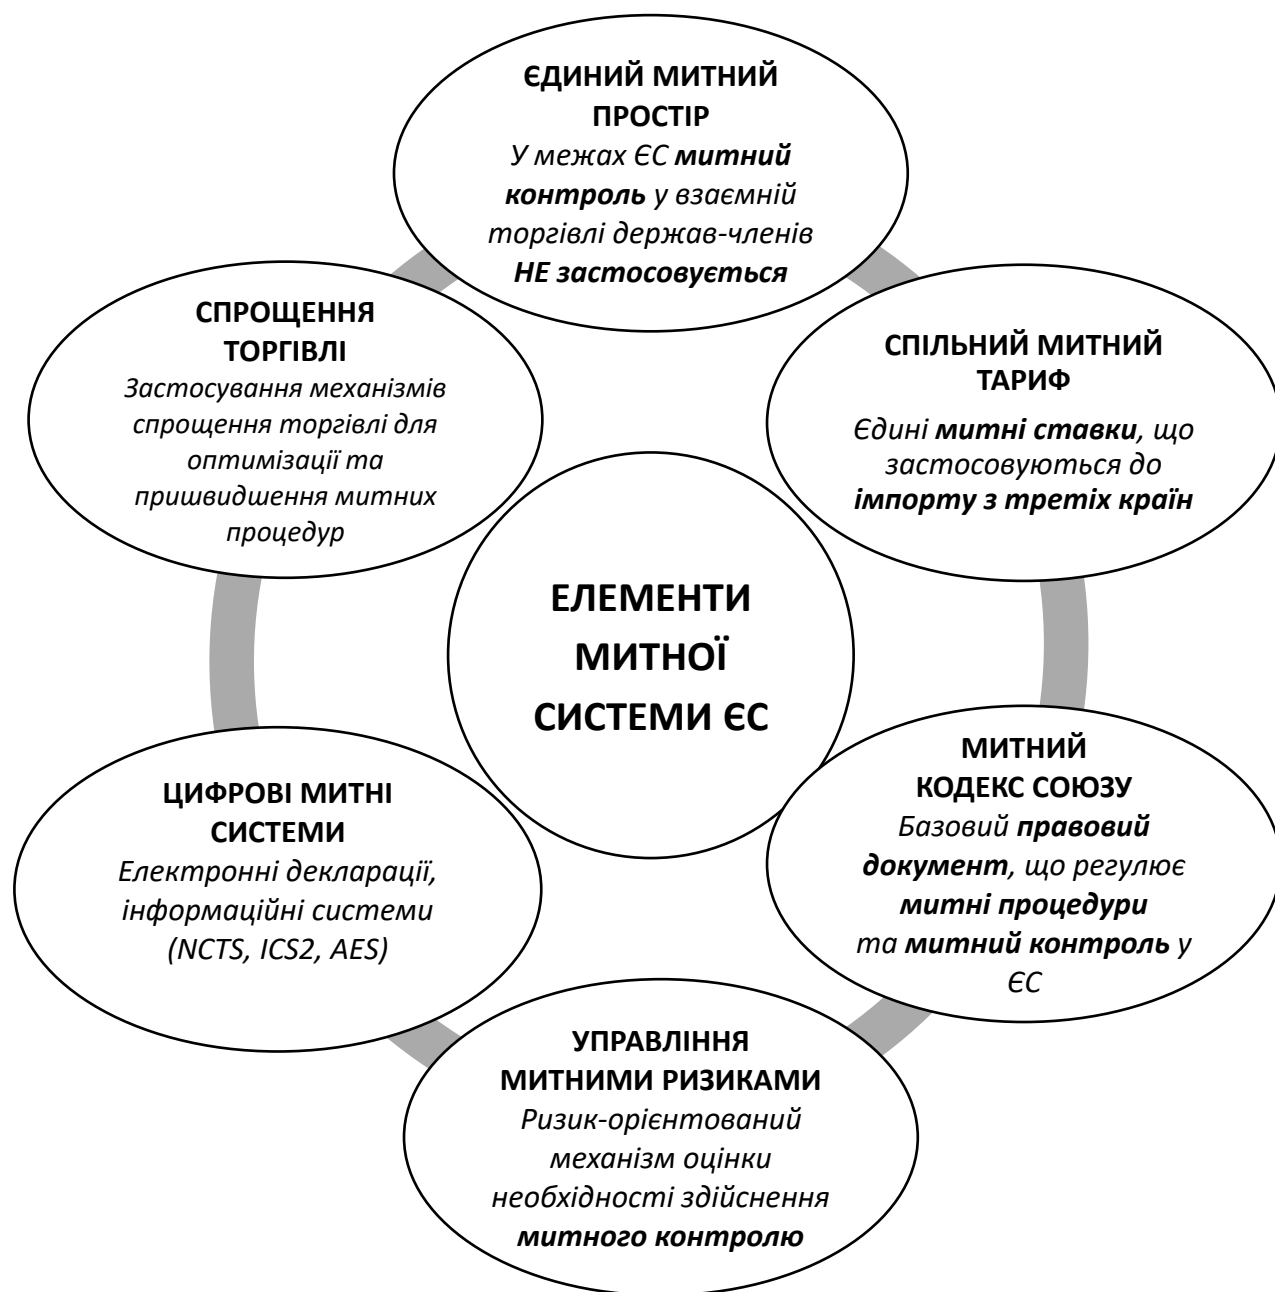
ЄДИНИЙ МИТНИЙ ПРОСТІР
У межах ЄС митний контроль у взаємній торгівлі держав-членів НЕ застосовується

СПІЛЬНИЙ МИТНИЙ ТАРИФ
Єдині митні ставки, що застосовуються до імпорту з третіх країн

МИТНИЙ КОДЕКС СОЮЗУ
Базовий правовий документ, що регулює митні процедури та митний контроль у ЄС

УПРАВЛІННЯ МИТНИМИ РИЗИКАМИ
Ризик-орієнтований механізм оцінки необхідності здійснення митного контролю

ЦИФРОВІ МИТНІ СИСТЕМИ
Електронні декларації, інформаційні системи (NCTS, ICS2, AES)

СПРОЩЕННЯ ТОРГІВЛІ
Застосування механізмів спрощення торгівлі для оптимізації та пришвидшення митних процедур

ЕЛЕМЕНТИ МИТНОЇ СИСТЕМИ ЄС